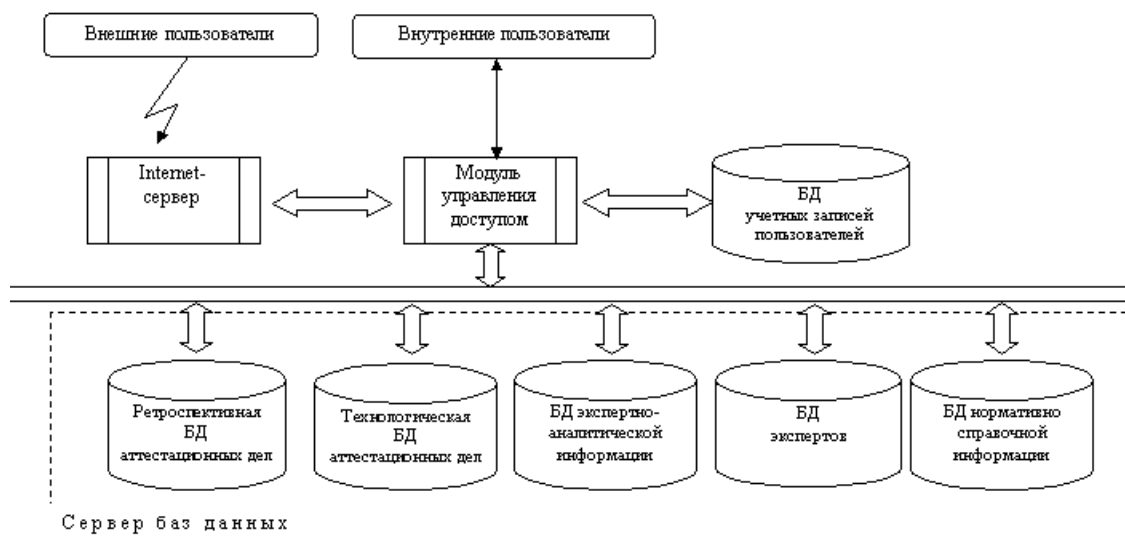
Внешние пользователи

Внутренние пользователи

Internet-сервер

Модуль управления доступом

БД учетных записей пользователей

Ретроспективная БД аттестационных дел

Технологическая БД аттестационных дел

БД экспертно-аналитической информации

БД экспертов

БД нормативно справочной информации

Сервер баз данных